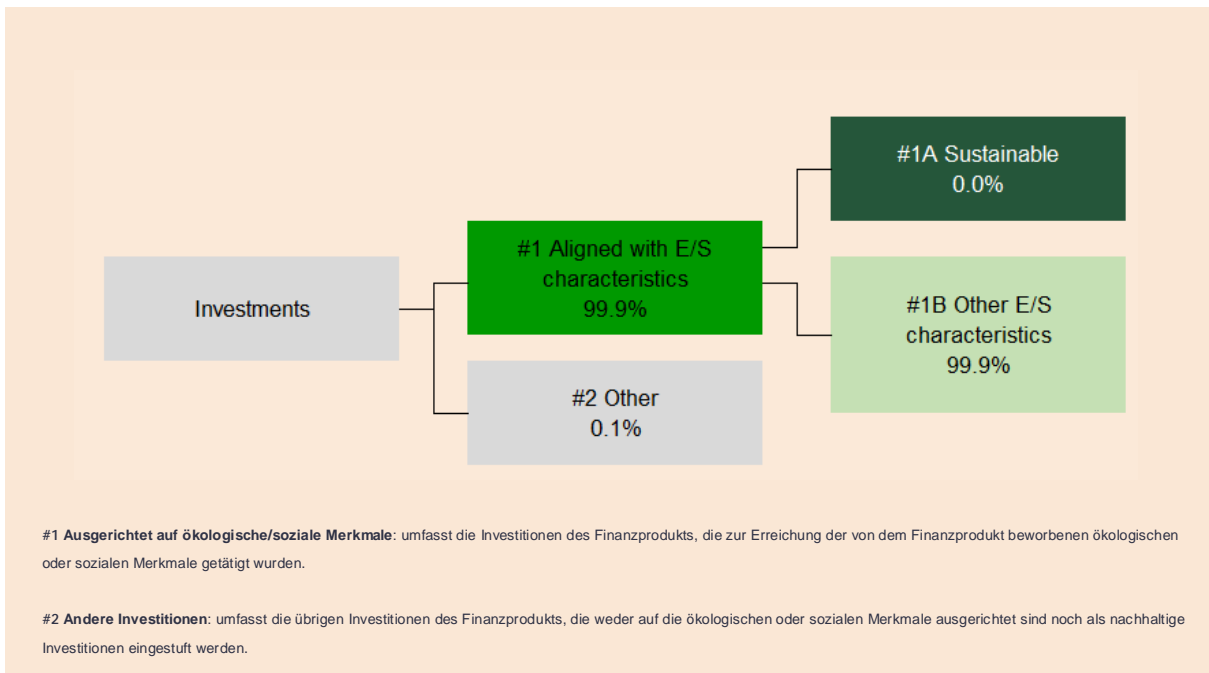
Investments

#1 Aligned with E/S characteristics
99.9%

#2 Other
0.1%

#1A Sustainable
0.0%

#1B Other E/S characteristics
99.9%

#1 **Ausgerichtet auf ökologische/soziale Merkmale**: umfasst die Investitionen des Finanzprodukts, die zur Erreichung der von dem Finanzprodukt beworbenen ökologischen oder sozialen Merkmale getätigt wurden.

#2 **Andere Investitionen**: umfasst die übrigen Investitionen des Finanzprodukts, die weder auf die ökologischen oder sozialen Merkmale ausgerichtet sind noch als nachhaltige Investitionen eingestuft werden.